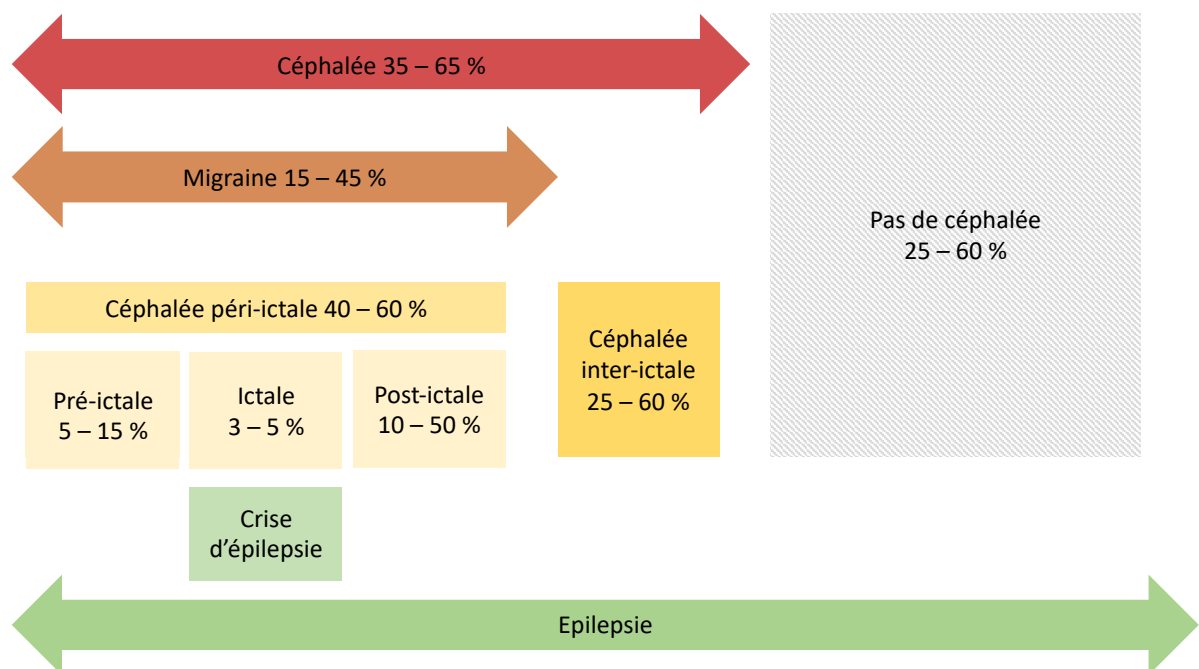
Céphalée 35 – 65 %

Migraine 15 – 45 %

Pas de céphalée 25 – 60 %

Céphalée péri-ictale 40 – 60 %

Pré-ictale 5 – 15 %

Ictale 3 – 5 %

Post-ictale 10 – 50 %

Céphalée inter-ictale 25 – 60 %

Crise d'épilepsie

Epilepsie